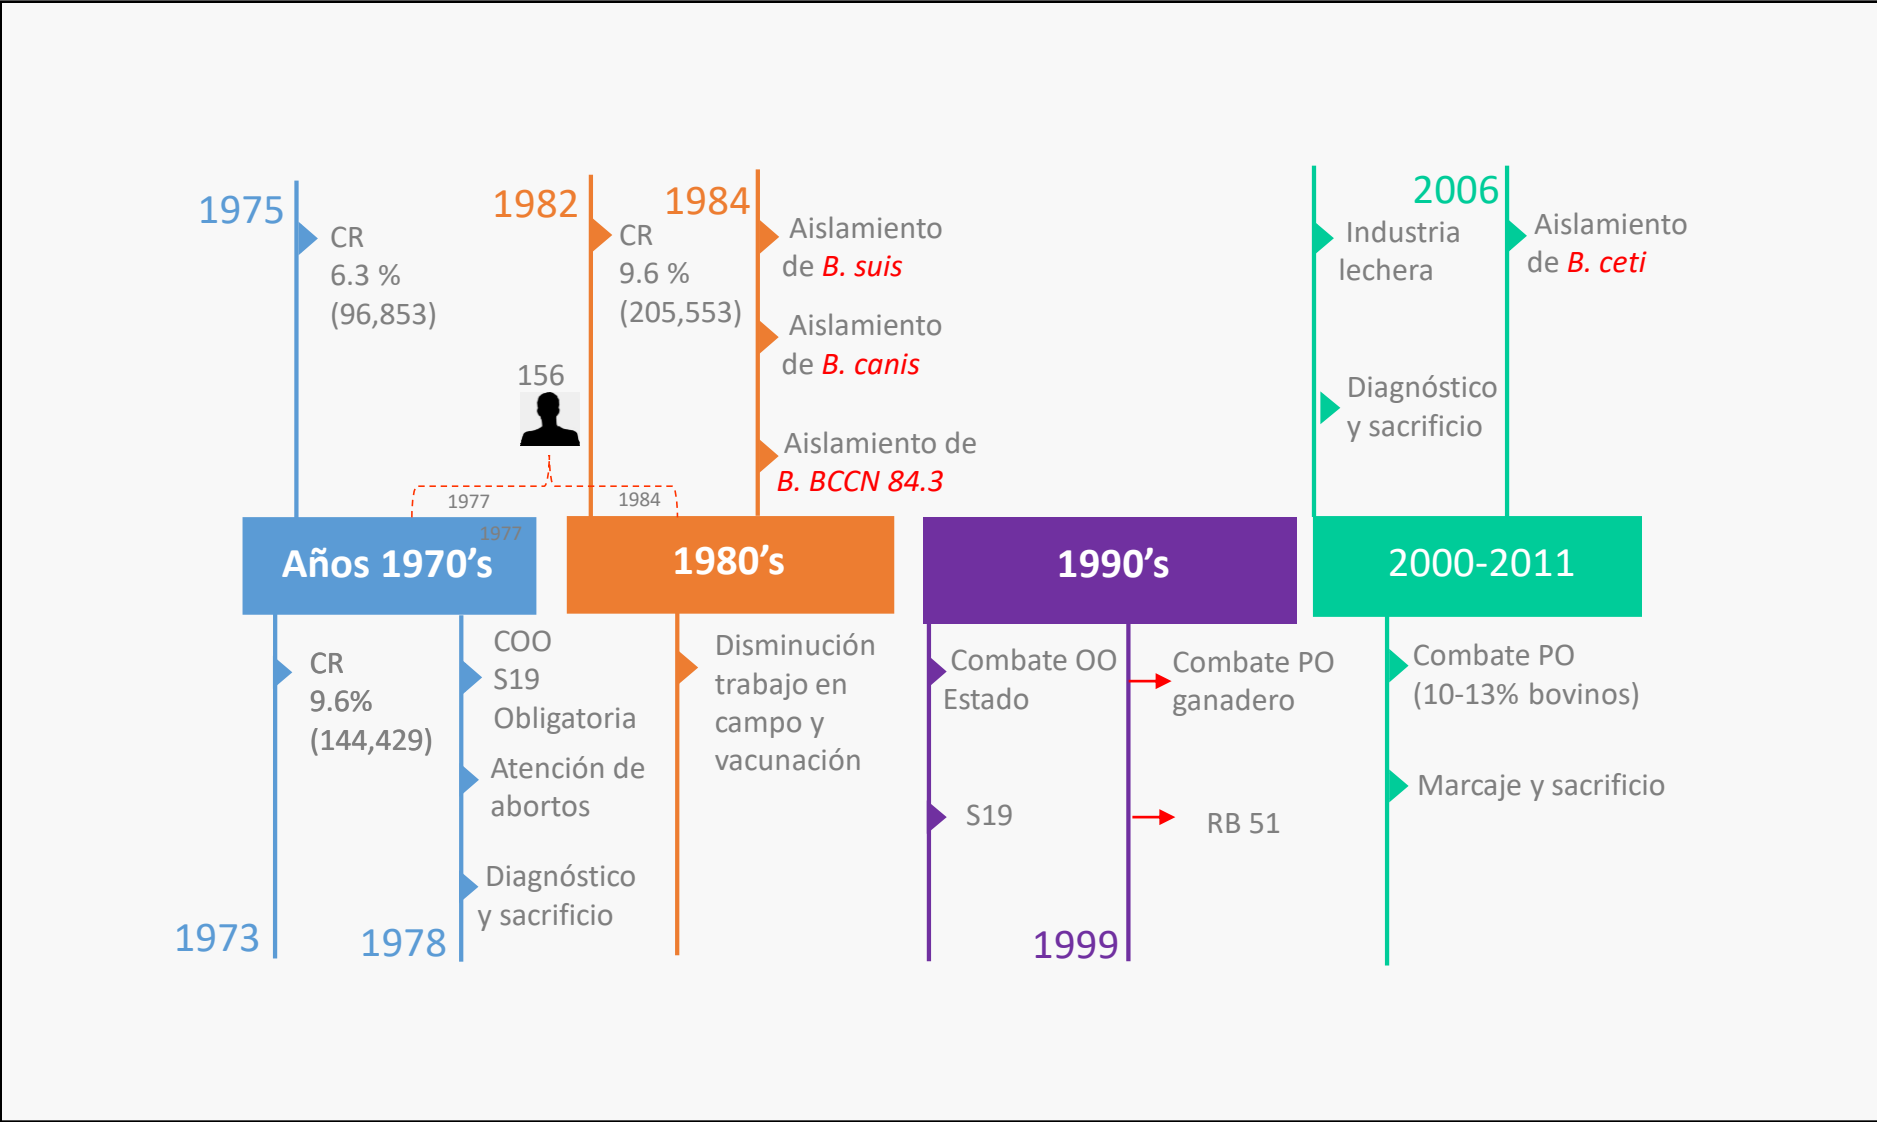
1975
CR
6.3 %
(96,853)

1982
CR
9.6 %
(205,553)

1984
Aislamiento de *B. suis*

Aislamiento de *B. canis*

Aislamiento de *B. BCCN 84.3*

156

1977

1984

2006

Industria lechera

Diagnóstico y sacrificio

Aislamiento de *B. ceti*

1977

Años 1970's

1980's

1990's

2000-2011

CR
9.6%
(144,429)

1973

COO
S19
Obligatoria

Atención de abortos

Diagnóstico y sacrificio

1978

Disminución trabajo en campo y vacunación

Combate OO Estado

S19

Combate PO ganadero

RB 51

1999

Combate PO
(10-13% bovinos)

Marcaje y sacrificio